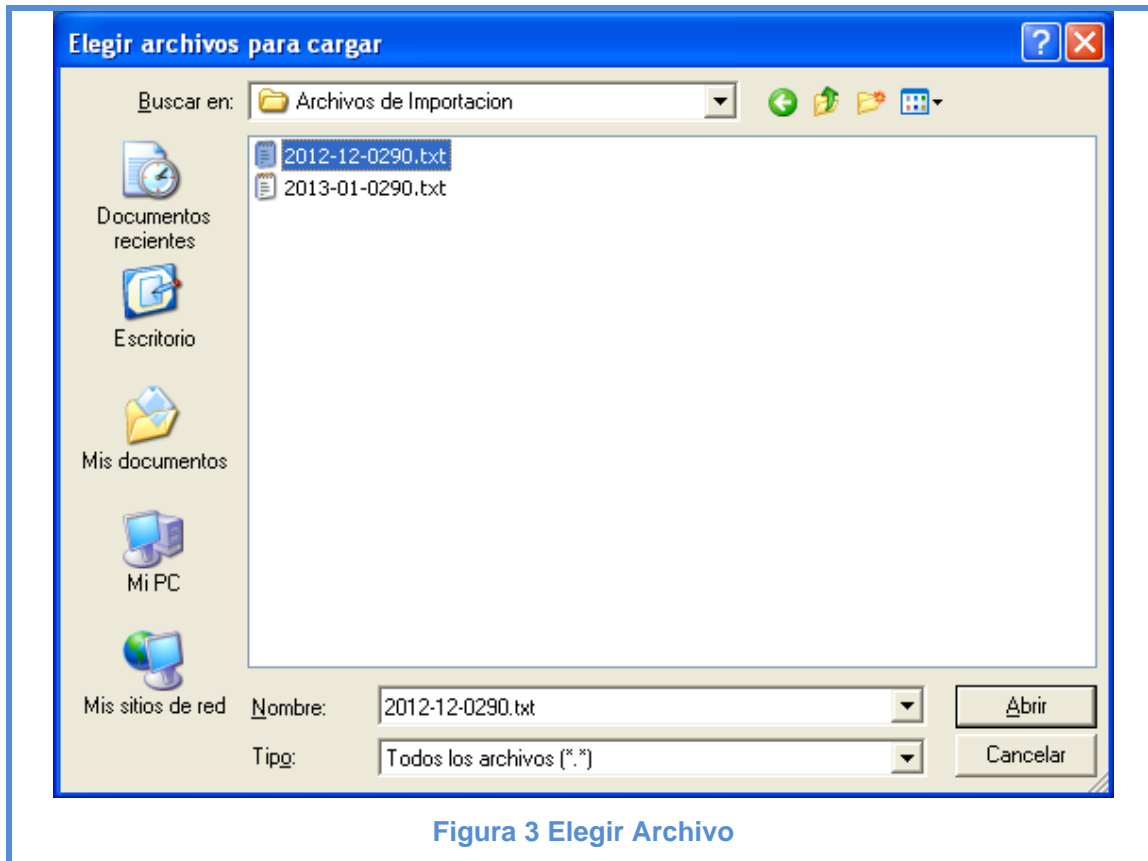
Elegir archivos para cargar

Buscar en: Archivos de Importacion

2012-12-0290.txt
2013-01-0290.txt

Documentos recientes

Escritorio

Mis documentos

Mi PC

Mis sitios de red

Nombre: 2012-12-0290.txt

Abrir

Tipo: Todos los archivos (*.*)

Cancelar

Figura 3 Elegir Archivo